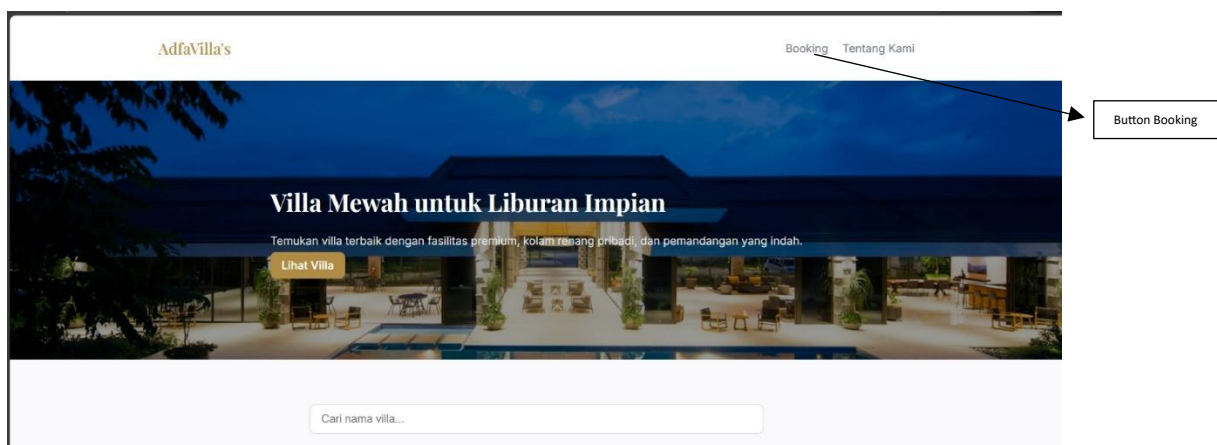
AdfaVilla's

Booking Tentang Kami

Button Booking

Villa Mewah untuk Liburan Impian

Temukan villa terbaik dengan fasilitas premium, kolam renang pribadi, dan pemandangan yang indah.

Lihat Villa

Cari nama villa...